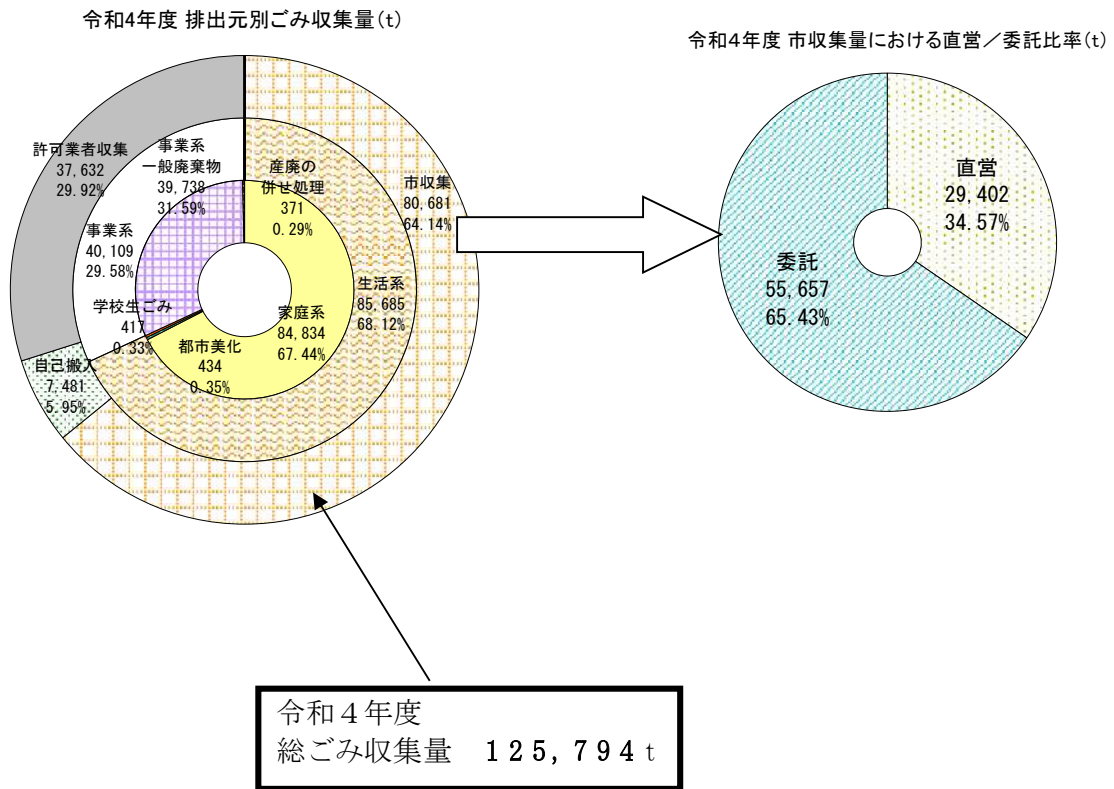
令和4年度 排出元別ごみ収集量(t)

許可業者収集
37,632
29.92%

事業系
一般廃棄物
39,738
31.59%

産廃の
併せ処理
371
0.29%

市収集
80,681
64.14%

事業系
40,109
29.58%

生活系
85,685
68.12%

家庭系
84,834
67.44%

学校生ごみ
417
0.33%

都市美化
434
0.35%

自己搬入
7,481
5.95%

令和4年度 市収集量における直営/委託比率(t)

直営
29,402
34.57%

委託
55,657
65.43%

令和4年度
総ごみ収集量 125,794t